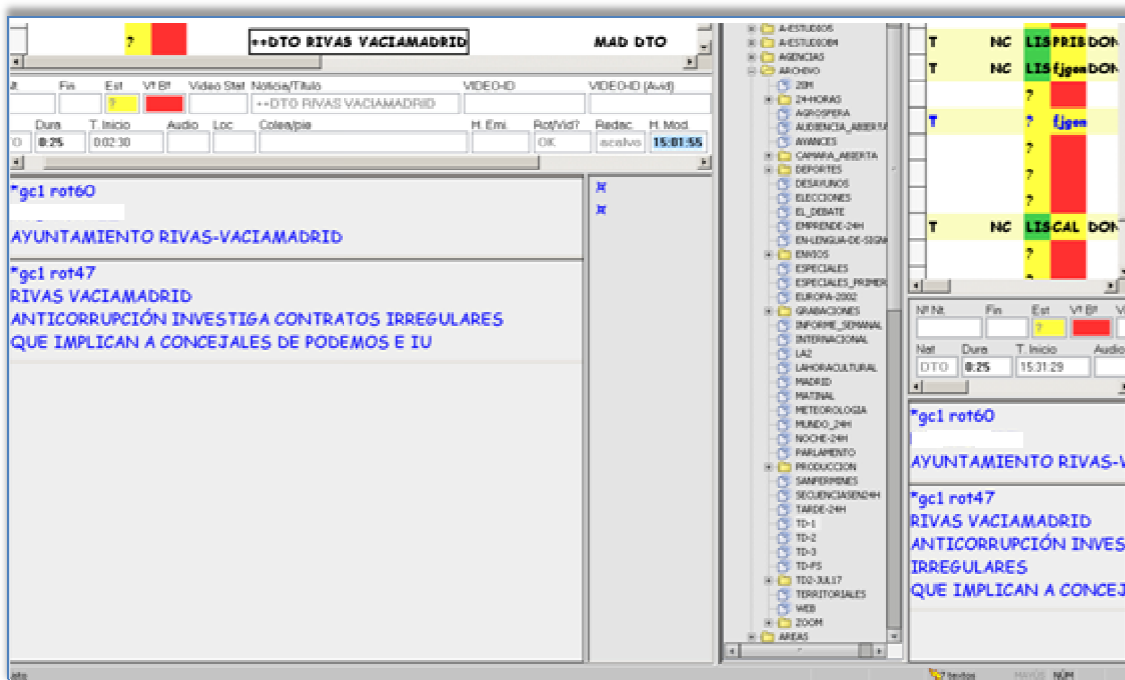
? ++DTO RIVAS VACIAMADRID MAD DTO

Nt Fin Est Vº Bº Video Stat Noticia/Título VIDEO-ID VIDEO-ID (Avid)
? ++DTO RIVAS VACIAMADRID

Dura T. Inicio Audio Loc Coles/pie H. Emi. Rot/Vid? Redac. H. Mod.
O 0:25 0:02:30 OK acalvo 15:01:55

*gc1 rot60
AYUNTAMIENTO RIVAS-VACIAMADRID

*gc1 rot47
RIVAS VACIAMADRID
ANTICORRUPCIÓN INVESTIGA CONTRATOS IRREGULARES
QUE IMPLICAN A CONCEJALES DE PODEMOS E IU

A-ESTUDIOS
A-ESTUDIODM
AGENCIAS
ARCHIVO
20M
24HORAS
AGROSFERA
AUDIENCIA_ABIERTA
AVANCES
CAMARA_ABIERTA
DEPORTES
DESAYUNOS
ELECCIONES
EL_DEBATE
EMPRENDE-24H
EN-LENGUA-DE-SIGN
ENVIOS
ESPECIALES
ESPECIALES_PRIMER
EUROPA-2002
GRABACIONES
INFORME_SEMANAL
INTERNACIONAL
LA2
LAHORACULTURAL
MADRID
MATINAL
METEOROLOGIA
MUNDO_24H
NOCHE-24H
PARLAMENTO
PRODUCCION
SANFERMINES
SECUENCIASEN24H
TARDE-24H
TD-1
TD-2
TD-3
TD-FS
TD2-JUL17
TERRITORIALES
WEB
ZOOM
AREAS

T NC LIS PRIB DON
T NC LIS fjgen DON
?
T ? fjgen
?
?
?
T NC LIS CAL DON
?

Nº Nt. Fin Est Vº Bº V
?
Nat Dura T. Inicio Audio
DTO 0:25 15:31:29

*gc1 rot60
AYUNTAMIENTO RIVAS-V

*gc1 rot47
RIVAS VACIAMADRID
ANTICORRUPCIÓN INVES
IRREGULARES
QUE IMPLICAN A CONCEJ

sto textos MAYÚS NÚM